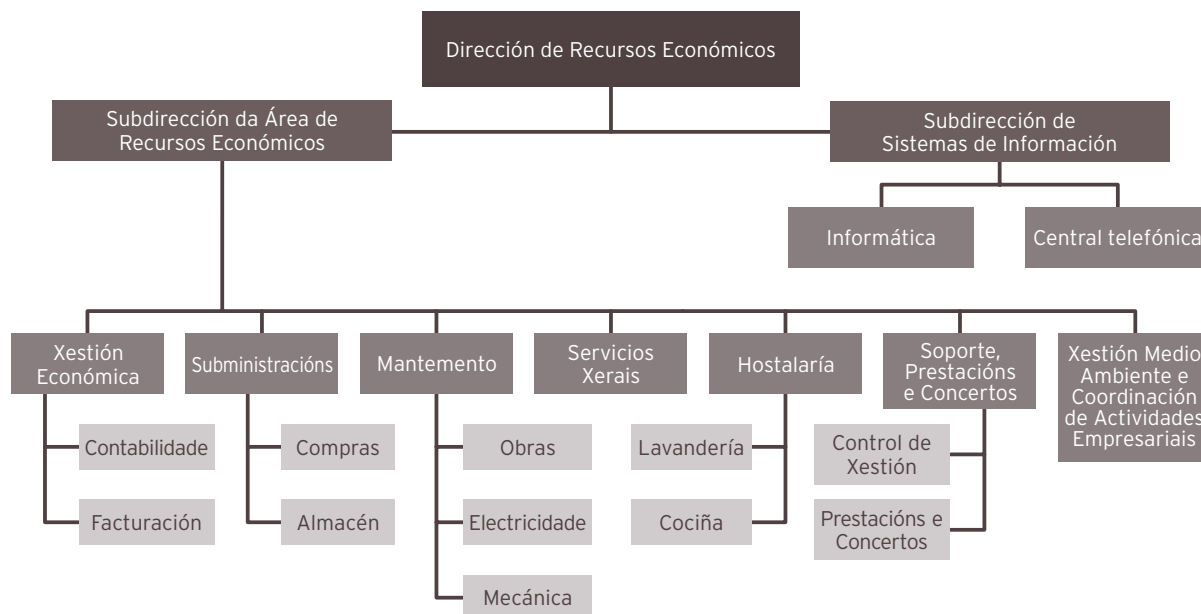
Dirección de Recursos Económicos

Subdirección da Área de Recursos Económicos

Subdirección de Sistemas de Información

Informática

Central telefónica

Xestión Económica

Contabilidade

Facturación

Subministracións

Compras

Almacén

Mantemento

Obras

Electricidade

Mecánica

Servicios Xerais

Hostalaría

Lavandería

Cociña

Soporte, Prestacións e Concertos

Control de Xestión

Prestacións e Concertos

Xestión Medio Ambiente e Coordinación de Actividades Empresariais